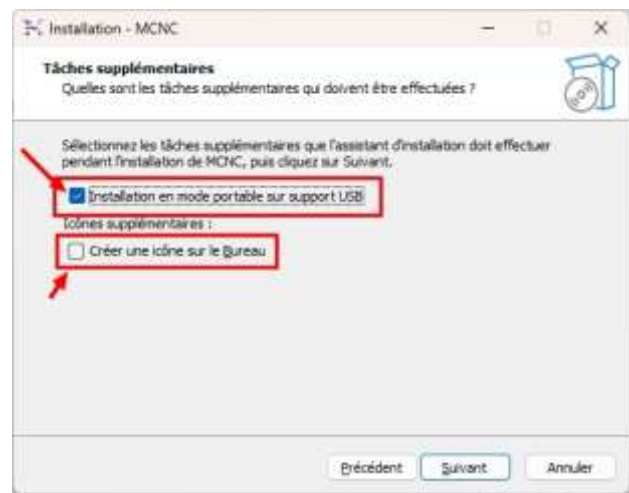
Installation - MCNC

Tâches supplémentaires
Quelles sont les tâches supplémentaires qui doivent être effectuées ?

Sélectionnez les tâches supplémentaires que l'assistant d'installation doit effectuer pendant l'installation de MCNC, puis cliquez sur Suivant.

Installation en mode portable sur support USB

Icônes supplémentaires :

Créer une icône sur le Bureau

Précédent
Suivant
Annuler